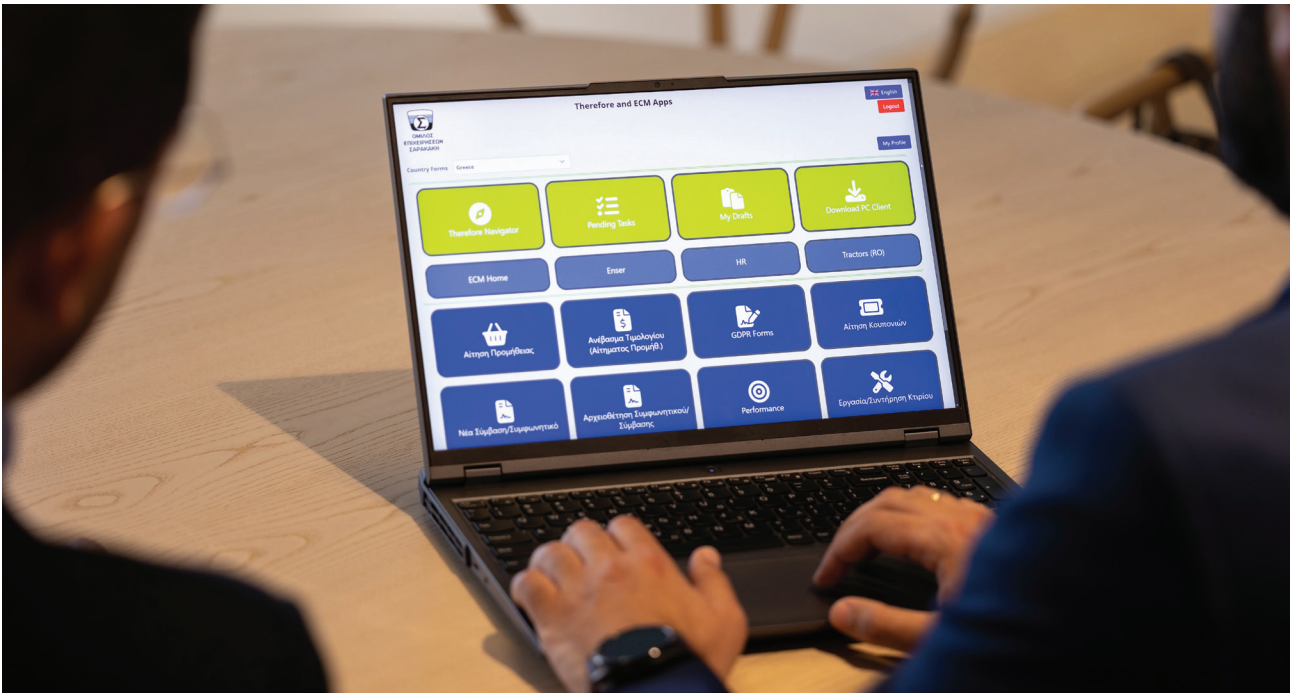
Therefore and ECM Apps

English

Logout

ΟΜΙΛΟΣ ΕΠΙΧΕΙΡΗΣΕΩΝ ΣΑΡΑΚΑΚΗ

My Profile

Country Forms Greece

Therefore Navigator

Pending Tasks

My Drafts

Download PC Client

ECM Home

Enser

HR

Tractors (RO)

Αίτηση Προμήθειας

Ανέβασμα Τιμολογίου (Αιτήματος Προμήθ.)

GDPR Forms

Αίτηση Κουπονιών

Νέα Σύμβαση/Συμφωνητικό

Αρχειοθέτηση Συμφωνητικού/Σύμβασης

Performance

Εργασία/Συντήρηση Κτιρίου